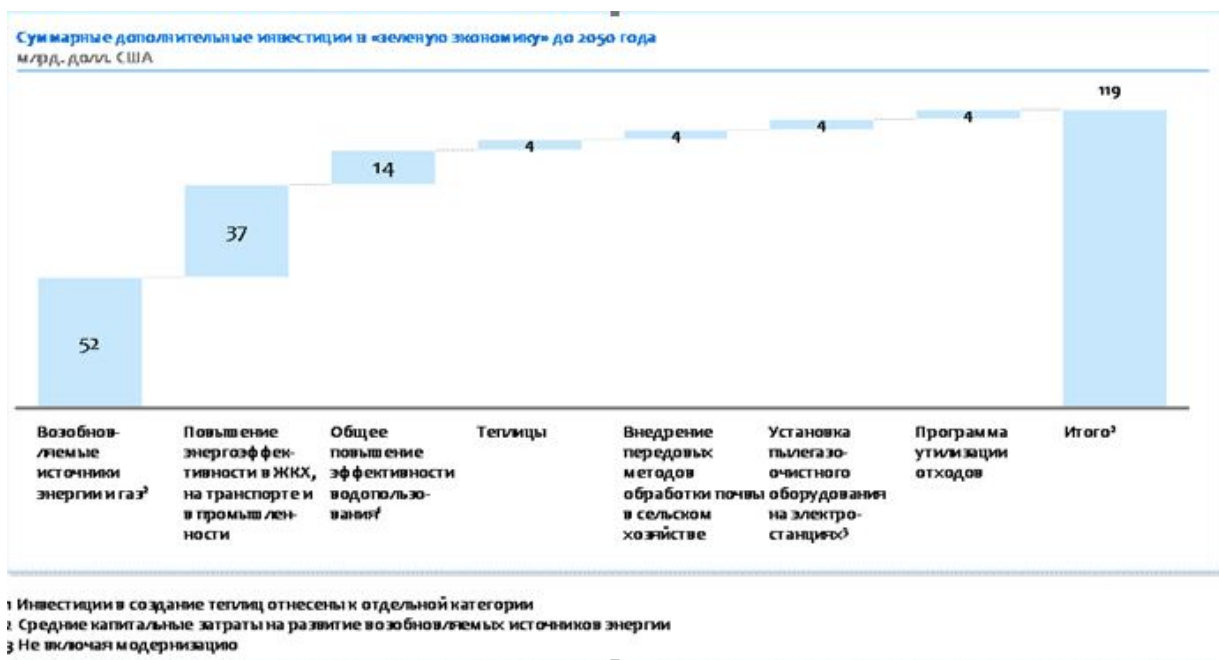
Суммарные дополнительные инвестиции в «зеленую экономику» до 2050 года
млрд. долл. США

119

4

4

4

4

14

37

52

| Возобновляемые источники энергии и газ² | Повышение энергоэффективности в ЖКХ, на транспорте и в промышленности | Общее повышение эффективности водопользования¹ | Теплицы | Внедрение передовых методов обработки почвы в сельском хозяйстве | Установка пылегазоочистного оборудования на электростанциях³ | Программа утилизации отходов | Итого³ |
|---|---|---|---|---|---|---|---|

1 Инвестиции в создание теплиц отнесены к отдельной категории
2 Средние капитальные затраты на развитие возобновляемых источников энергии
3 Не включая модернизацию